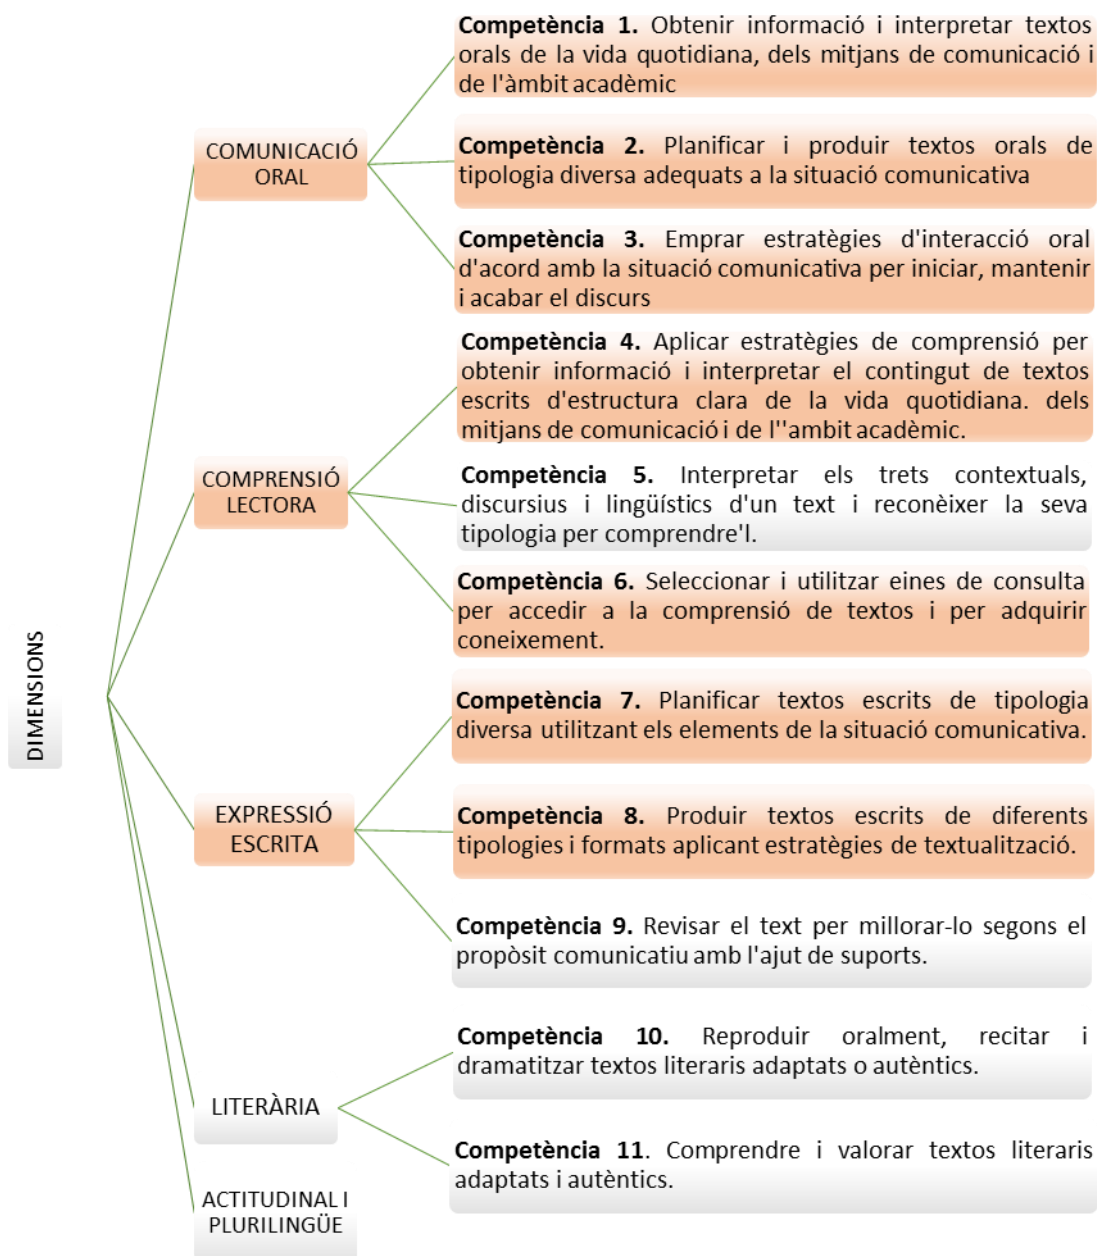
DIMENSIONS

COMUNICACIÓ ORAL

**Competència 1.** Obtenir informació i interpretar textos orals de la vida quotidiana, dels mitjans de comunicació i de l'àmbit acadèmic

**Competència 2.** Planificar i produir textos orals de tipologia diversa adequats a la situació comunicativa

**Competència 3.** Emprar estratègies d'interacció oral d'acord amb la situació comunicativa per iniciar, mantenir i acabar el discurs

COMPRENSIÓ LECTORA

**Competència 4.** Aplicar estratègies de comprensió per obtenir informació i interpretar el contingut de textos escrits d'estructura clara de la vida quotidiana. dels mitjans de comunicació i de l''ambit acadèmic.

**Competència 5.** Interpretar els trets contextuals, discursius i lingüístics d'un text i reconèixer la seva tipologia per comprendre'l.

**Competència 6.** Seleccionar i utilitzar eines de consulta per accedir a la comprensió de textos i per adquirir coneixement.

EXPRESSIÓ ESCRITA

**Competència 7.** Planificar textos escrits de tipologia diversa utilitzant els elements de la situació comunicativa.

**Competència 8.** Produir textos escrits de diferents tipologies i formats aplicant estratègies de textualització.

**Competència 9.** Revisar el text per millorar-lo segons el propòsit comunicatiu amb l'ajut de suports.

LITERÀRIA

**Competència 10.** Reproduir oralment, recitar i dramatitzar textos literaris adaptats o autèntics.

**Competència 11.** Comprendre i valorar textos literaris adaptats i autèntics.

ACTITUDINAL I PLURILINGÜE